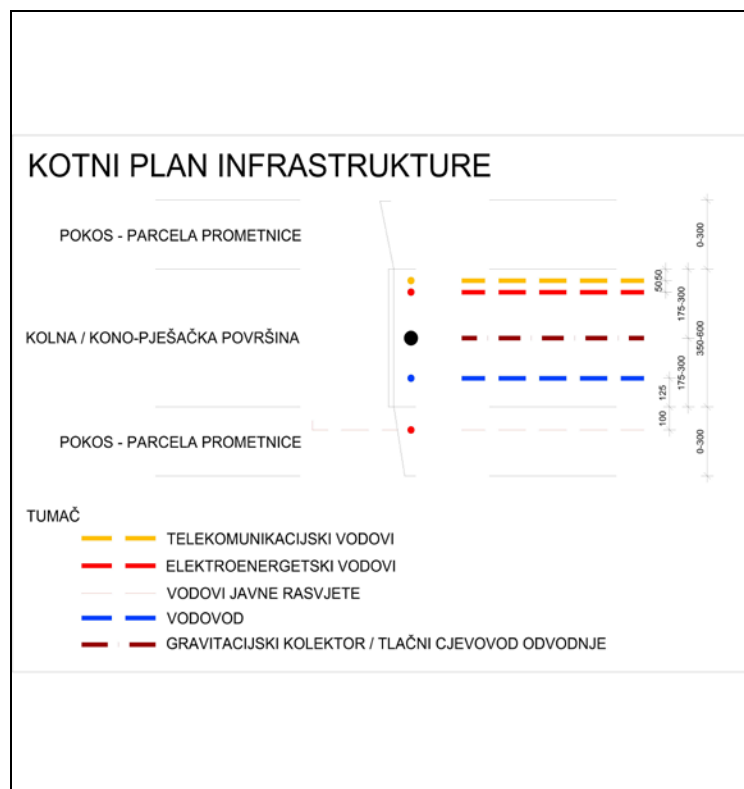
KOTNI PLAN INFRASTRUKTURE

POKOS - PARCELA PROMETNICE

KOLNA / KONO-PJEŠAČKA POVRŠINA

POKOS - PARCELA PROMETNICE

0-300
50 50
175-300
350-600
175-300
125
100
0-300

TUMAČ
TELEKOMUNIKACIJSKI VODOVI
ELEKTROENERGETSKI VODOVI
VODOVI JAVNE RASVJETE
VODOVOD
GRAVITACIJSKI KOLEKTOR / TLAČNI CJEVOVOD ODVODNJE